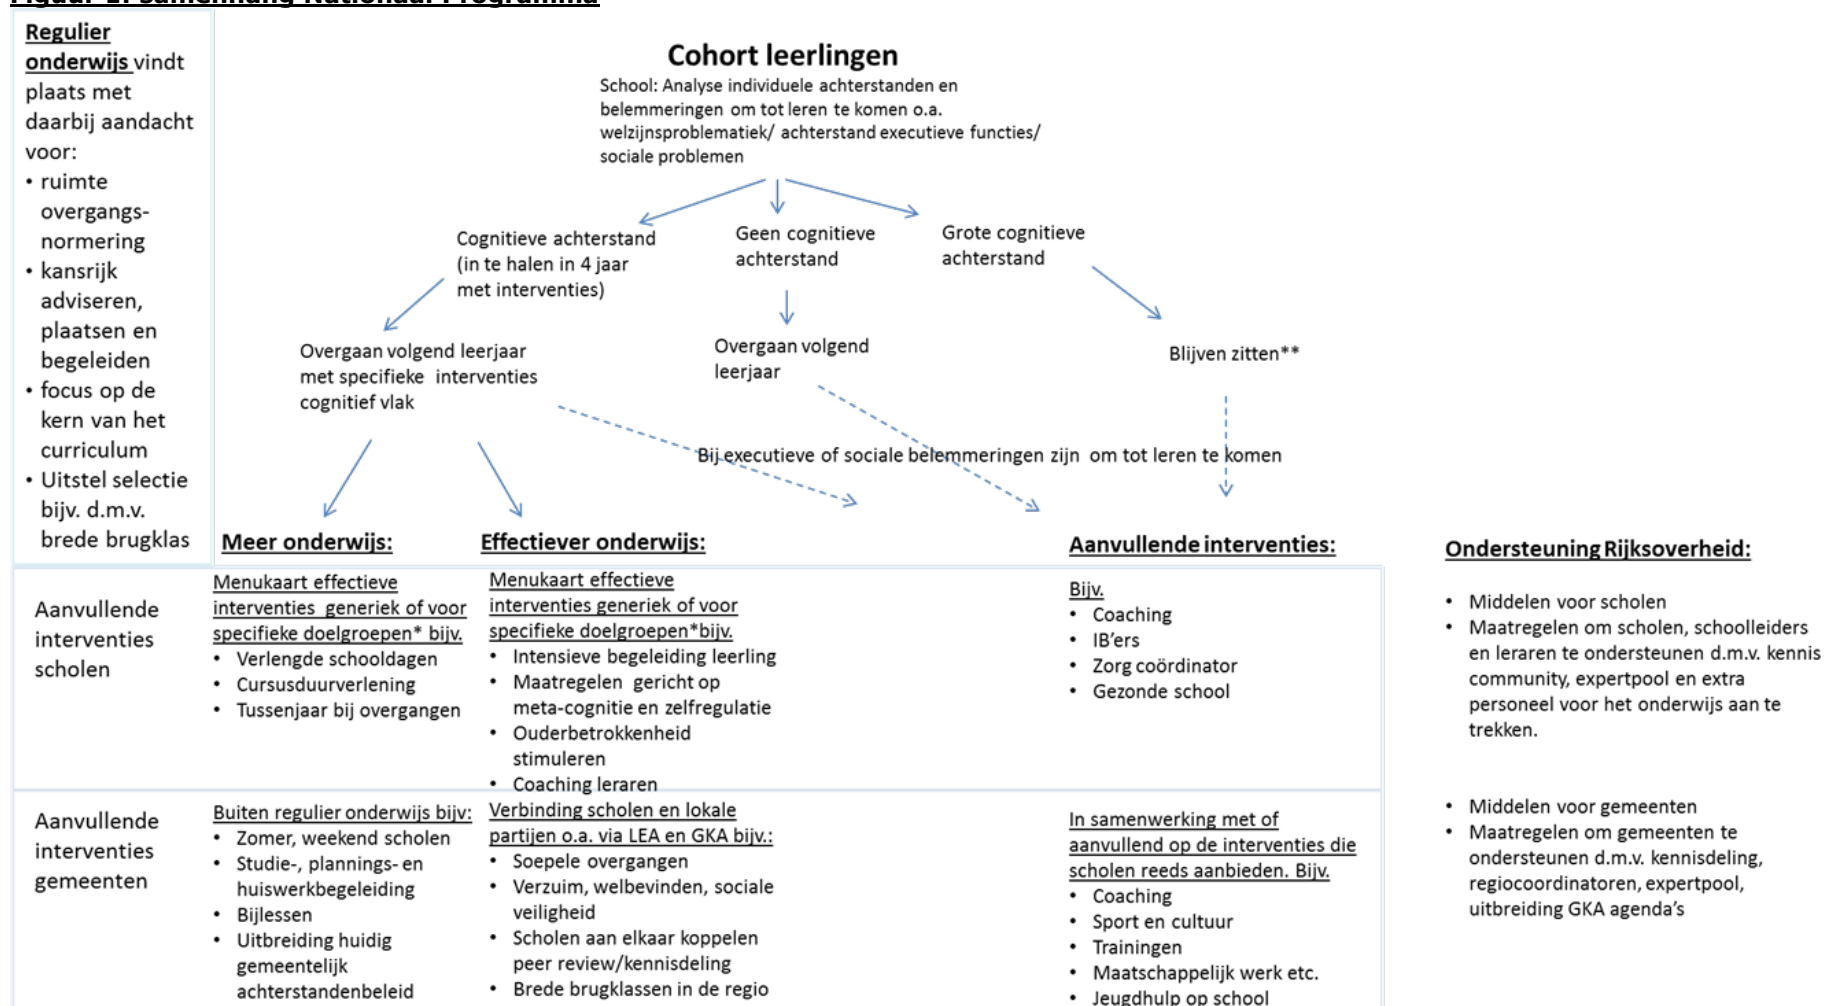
Figuur 2: Samenhang Nationaal Programma

Regulier onderwijs vindt plaats met daarbij aandacht voor:
• ruimte overgangsnormering
• kansrijk adviseren, plaatsen en begeleiden
• focus op de kern van het curriculum
• Uitstel selectie bijv. d.m.v. brede brugklas

Cohort leerlingen
School: Analyse individuele achterstanden en belemmeringen om tot leren te komen o.a. welzijnsproblematiek/ achterstand executieve functies/ sociale problemen

Cognitieve achterstand (in te halen in 4 jaar met interventies)

Geen cognitieve achterstand

Grote cognitieve achterstand

Overgaan volgend leerjaar met specifieke interventies cognitief vlak

Overgaan volgend leerjaar

Blijven zitten**

Bij executieve of sociale belemmeringen zijn om tot leren te komen

Meer onderwijs:

Effectiever onderwijs:

Aanvullende interventies:

Ondersteuning Rijksoverheid:

Aanvullende interventies scholen

Menukaart effectieve interventies generiek of voor specifieke doelgroepen* bijv.
• Verlengde schooldagen
• Cursusduurverlening
• Tussenjaar bij overgangen

Menukaart effectieve interventies generiek of voor specifieke doelgroepen*bijv.
• Intensieve begeleiding leerling
• Maatregelen gericht op meta-cognitie en zelfregulatie
• Ouderbetrokkenheid stimuleren
• Coaching leraren

Bijv.
• Coaching
• IB'ers
• Zorg coördinator
• Gezonde school

• Middelen voor scholen
• Maatregelen om scholen, schoolleiders en leraren te ondersteunen d.m.v. kennis community, expertpool en extra personeel voor het onderwijs aan te trekken.

Aanvullende interventies gemeenten

Buiten regulier onderwijs bijv:
• Zomer, weekend scholen
• Studie-, plannings- en huiswerkbegeleiding
• Bijlessen
• Uitbreiding huidig gemeentelijk achterstandenbeleid

Verbinding scholen en lokale partijen o.a. via LEA en GKA bijv.:
• Soepele overgangen
• Verzuim, welbevinden, sociale veiligheid
• Scholen aan elkaar koppelen peer review/kennisdeling
• Brede brugklassen in de regio

In samenwerking met of aanvullend op de interventies die scholen reeds aanbieden. Bijv.
• Coaching
• Sport en cultuur
• Trainingen
• Maatschappelijk werk etc.
• Jeugdhulp op school

• Middelen voor gemeenten
• Maatregelen om gemeenten te ondersteunen d.m.v. kennisdeling, regiocoordinatoren, expertpool, uitbreiding GKA agenda's